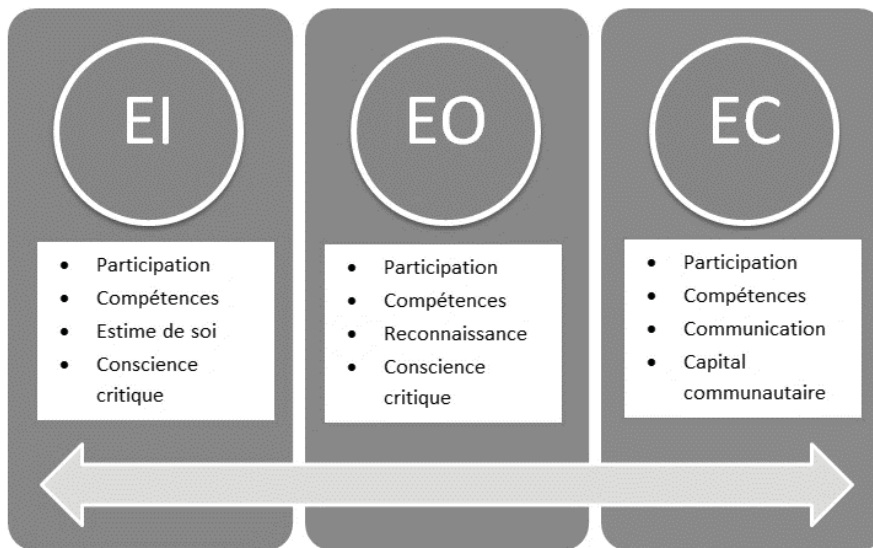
EI

- Participation
- Compétences
- Estime de soi
- Conscience critique

EO

- Participation
- Compétences
- Reconnaissance
- Conscience critique

EC

- Participation
- Compétences
- Communication
- Capital communautaire